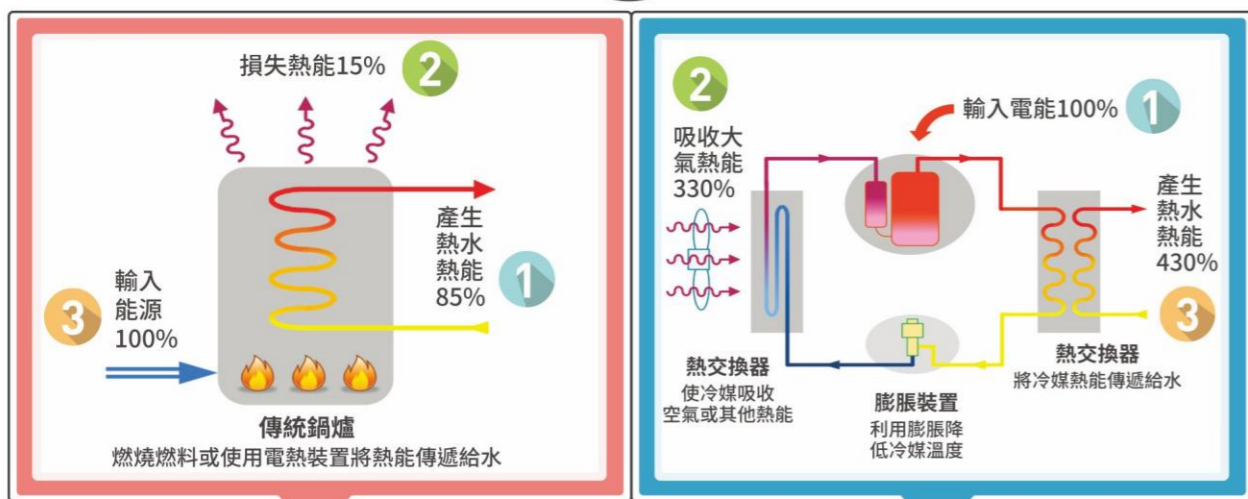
損失熱能15% 2

產生熱水熱能85% 1

3 輸入能源100%

傳統鍋爐
燃燒燃料或使用電熱裝置將熱能傳遞給水

2 吸收大氣熱能330%

輸入電能100% 1

產生熱水熱能430%

3

熱交換器
使冷媒吸收空氣或其他熱能

膨脹裝置
利用膨脹降低冷媒溫度

熱交換器
將冷媒熱能傳遞給水